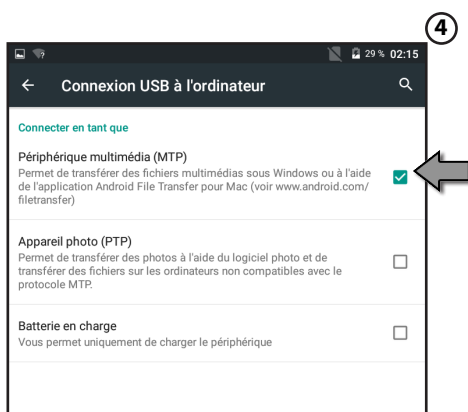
④

29 % 02:15

Connexion USB à l'ordinateur

Connecter en tant que

Périphérique multimédia (MTP)
Permet de transférer des fichiers multimédias sous Windows ou à l'aide de l'application Android File Transfer pour Mac (voir www.android.com/filetransfer)

Appareil photo (PTP)
Permet de transférer des photos à l'aide du logiciel photo et de transférer des fichiers sur les ordinateurs non compatibles avec le protocole MTP.

Batterie en charge
Vous permet uniquement de charger le périphérique